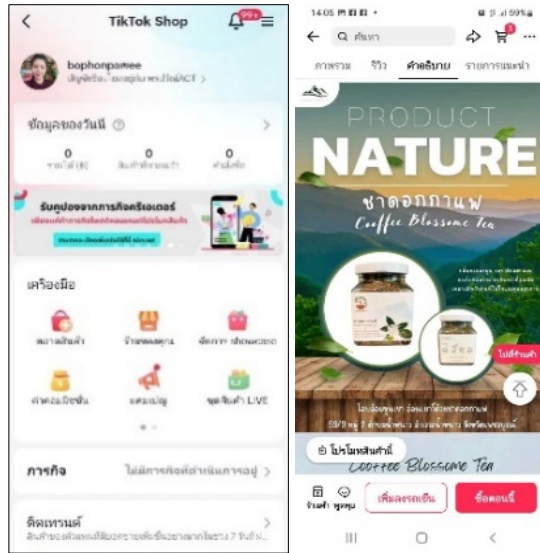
TikTok Shop

99+

bophonpamee

บัญชีผู้ขาย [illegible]

ข้อมูลของวันนี้

0

0

0

รายได้ (฿)

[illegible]

คำสั่งซื้อ

รับคูปองจากการติดครีเอเตอร์

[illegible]

เครื่องมือ

ตลาดสินค้า

ร้านของคุณ

จัดการ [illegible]

ค่าคอมมิชชั่น

แคมเปญ

ขุดสินค้า LIVE

ภารกิจ

ไม่มีภารกิจที่กำลังดำเนินการอยู่

ติดเทรนด์

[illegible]

14:05

59%

ค้นหา

3

ภาพรวม

รีวิว

คำอธิบาย

รายการแนะนำ

PRODUCT

NATURE

ชาดอกกาแฟ

Coffee Blossome Tea

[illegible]

ไม่มีคาเฟอีน

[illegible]

โปรโมทสินค้านี้

Coffee Blossome Tea

ร้านค้า

พูดคุย

เพิ่มลงรถเข็น

ซื้อตอนนี้